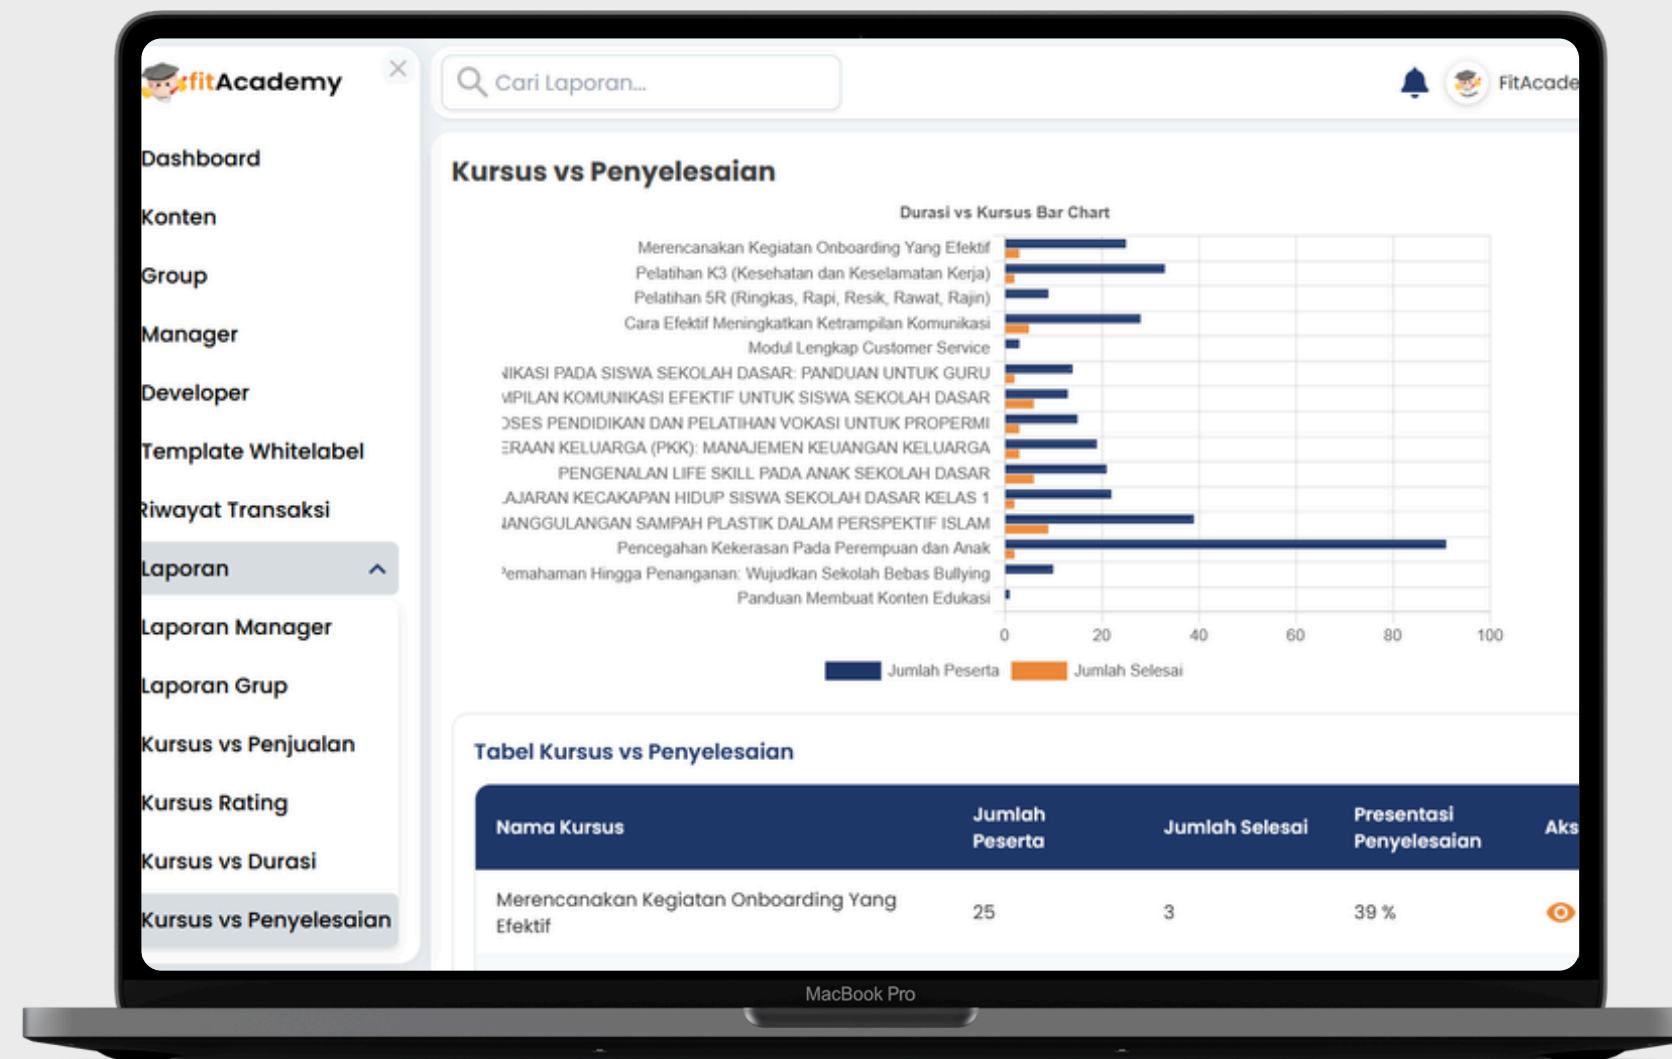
fitAcademy

Dashboard
Konten
Group
Manager
Developer
Template Whitelabel
Riwayat Transaksi
Laporan
Laporan Manager
Laporan Grup
Kursus vs Penjualan
Kursus Rating
Kursus vs Durasi
Kursus vs Penyelesaian

Cari Laporan...

FitAcade

Kursus vs Penyelesaian

Durasi vs Kursus Bar Chart

Merencanakan Kegiatan Onboarding Yang Efektif
Pelatihan K3 (Kesehatan dan Keselamatan Kerja)
Pelatihan 5R (Ringkas, Rapi, Resik, Rawat, Rajin)
Cara Efektif Meningkatkan Ketrampilan Komunikasi
Modul Lengkap Customer Service
IIKASI PADA SISWA SEKOLAH DASAR: PANDUAN UNTUK GURU
IPILAN KOMUNIKASI EFEKTIF UNTUK SISWA SEKOLAH DASAR
OSES PENDIDIKAN DAN PELATIHAN VOKASI UNTUK PROPERMI
ERAAN KELUARGA (PKK): MANAJEMEN KEUANGAN KELUARGA
PENGENALAN LIFE SKILL PADA ANAK SEKOLAH DASAR
AJARAN KECAKAPAN HIDUP SISWA SEKOLAH DASAR KELAS 1
IANGGULANGAN SAMPAH PLASTIK DALAM PERSPEKTIF ISLAM
Pencegahan Kekerasan Pada Perempuan dan Anak
Pemahaman Hingga Penanganan: Wujudkan Sekolah Bebas Bullying
Panduan Membuat Konten Edukasi

0 20 40 60 80 100

Jumlah Peserta Jumlah Selesai

Tabel Kursus vs Penyelesaian

| Nama Kursus | Jumlah Peserta | Jumlah Selesai | Presentasi Penyelesaian | Aks |
|---|---|---|---|---|
| Merencanakan Kegiatan Onboarding Yang Efektif | 25 | 3 | 39 % | |

MacBook Pro